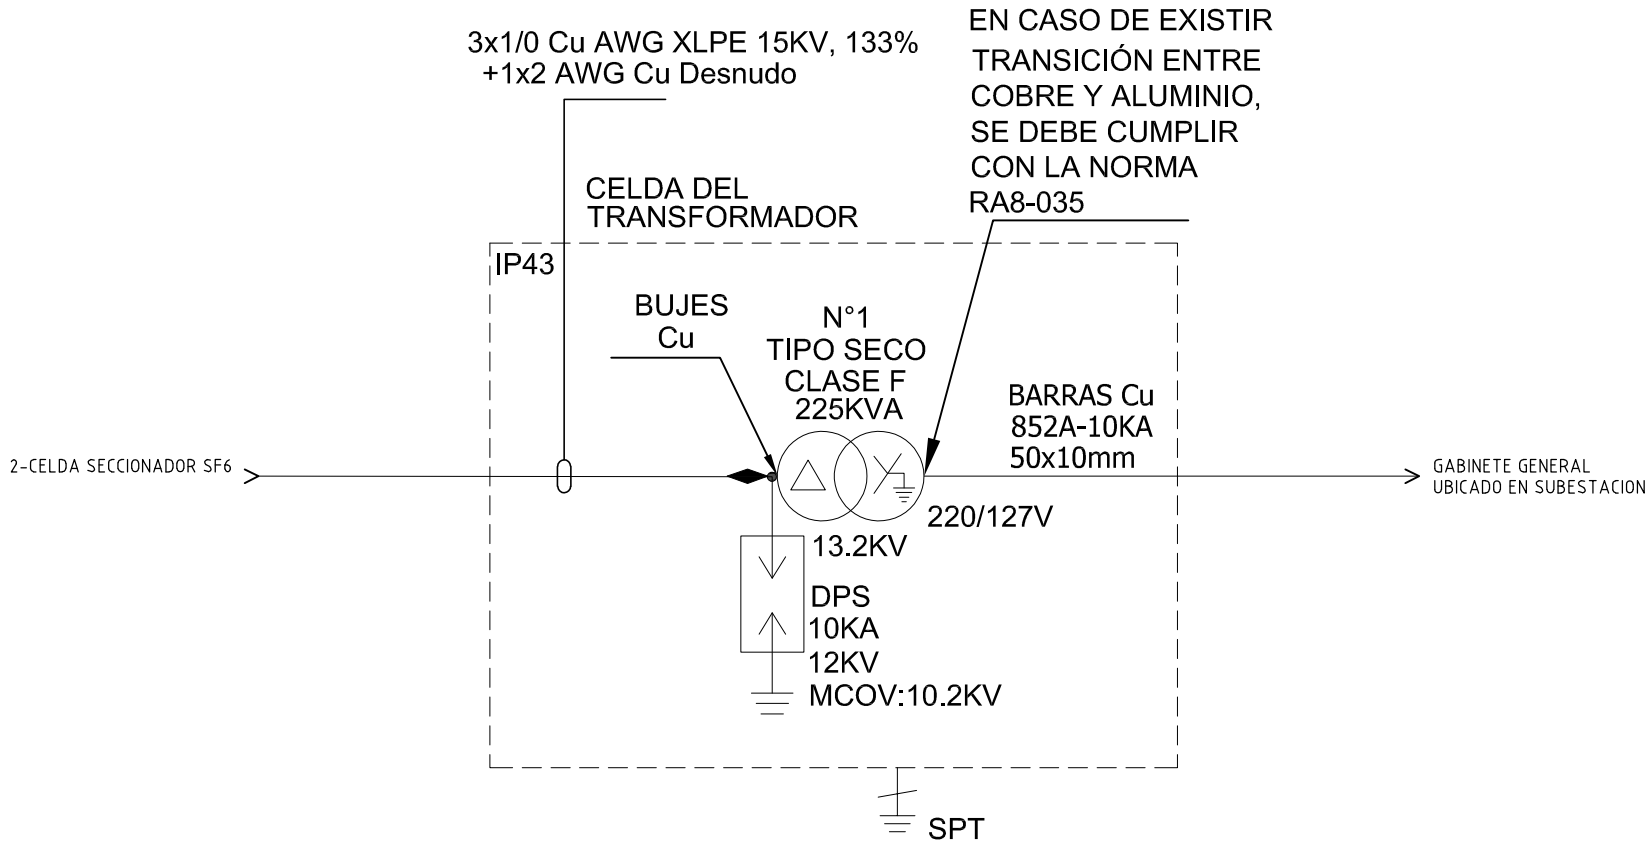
3x1/0 Cu AWG XLPE 15KV, 133%
+1x2 AWG Cu Desnudo

EN CASO DE EXISTIR
TRANSICIÓN ENTRE
COBRE Y ALUMINIO,
SE DEBE CUMPLIR
CON LA NORMA
RA8-035

CELDA DEL
TRANSFORMADOR

IP43

BUJES
Cu

N°1
TIPO SECO
CLASE F
225KVA

BARRAS Cu
852A-10KA
50x10mm

2-CELDA SECCIONADOR SF6

GABINETE GENERAL
UBICADO EN SUBESTACION

220/127V

13.2KV

DPS
10KA
12KV
MCOV:10.2KV

SPT